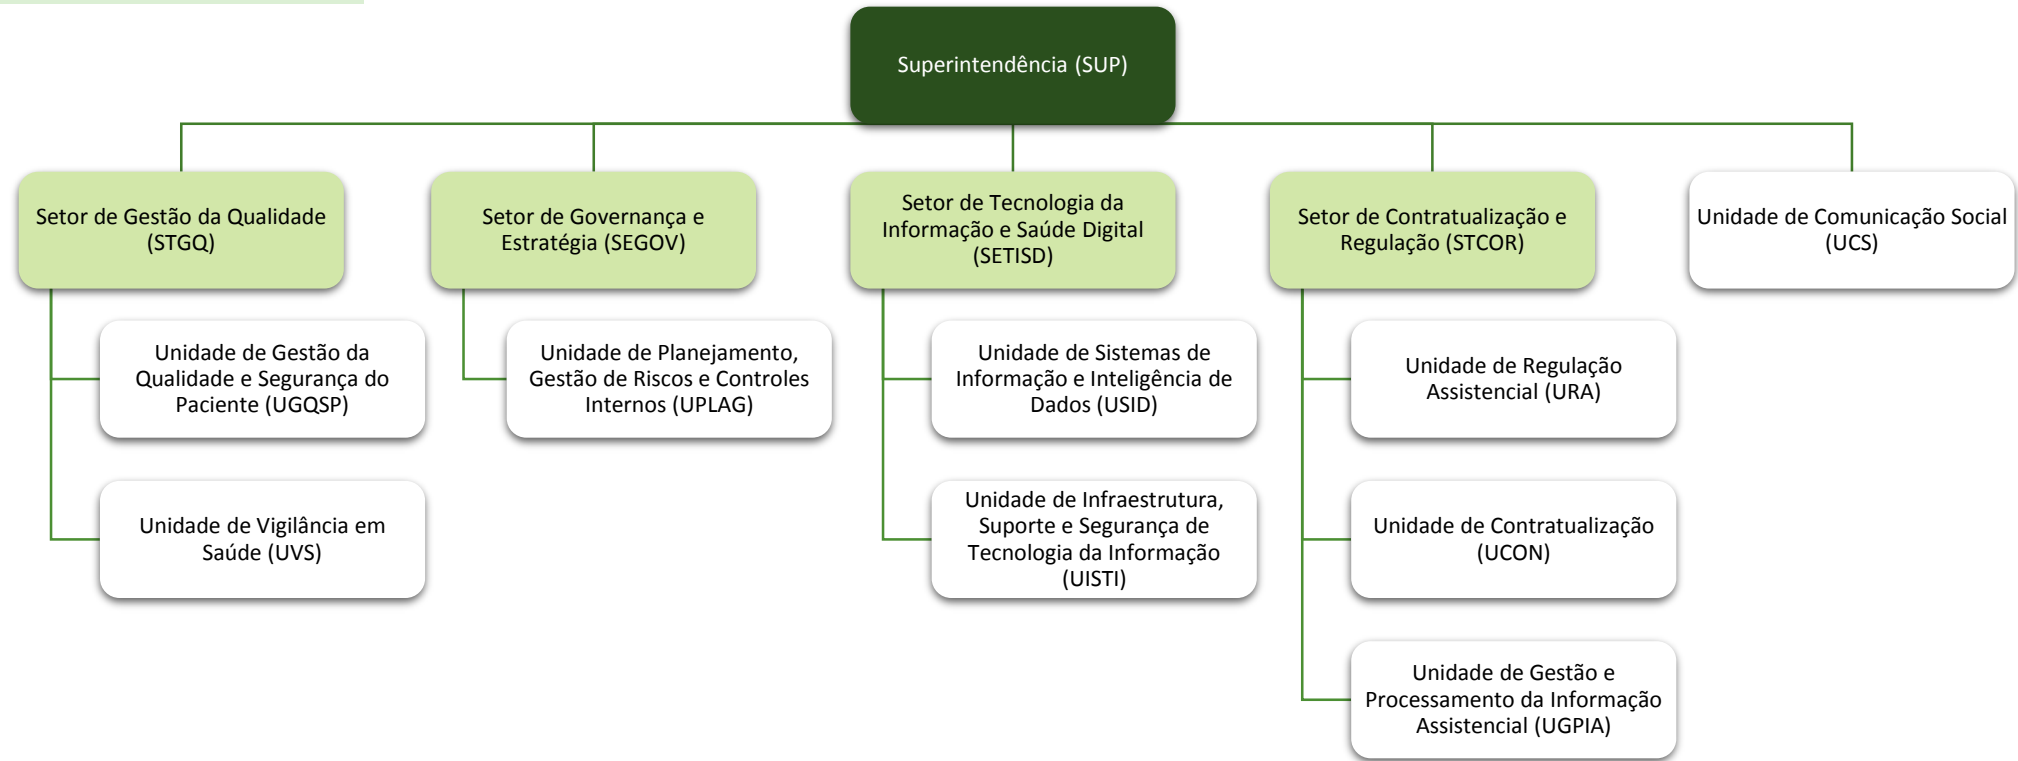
Superintendência (SUP)

Setor de Gestão da Qualidade (STGQ)

Unidade de Gestão da Qualidade e Segurança do Paciente (UGQSP)

Unidade de Vigilância em Saúde (UVS)

Setor de Governança e Estratégia (SEGOV)

Unidade de Planejamento, Gestão de Riscos e Controles Internos (UPLAG)

Setor de Tecnologia da Informação e Saúde Digital (SETISD)

Unidade de Sistemas de Informação e Inteligência de Dados (USID)

Unidade de Infraestrutura, Suporte e Segurança de Tecnologia da Informação (UISTI)

Setor de Contratualização e Regulação (STCOR)

Unidade de Regulação Assistencial (URA)

Unidade de Contratualização (UCON)

Unidade de Gestão e Processamento da Informação Assistencial (UGPIA)

Unidade de Comunicação Social (UCS)